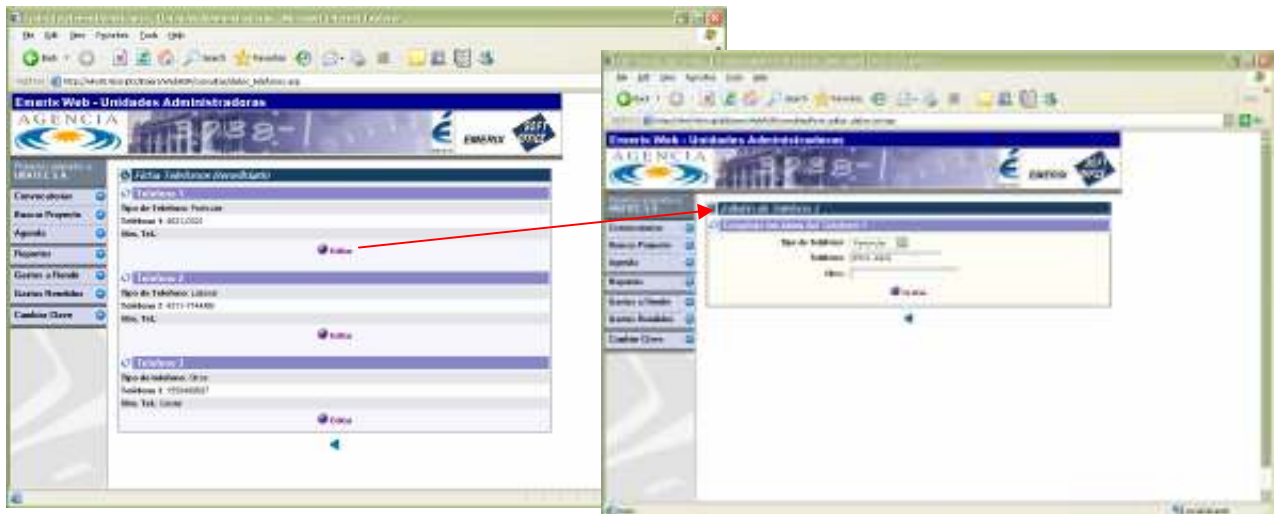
File Edit View Favorites Tools Help

Back Search Favorites

Address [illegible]

Emerix Web - Unidades Administradoras

AGENCIA

EMERIX

Convocatorias
Busca Proyecto
Agenda
Reportes
Gastos a Rendir
Gastos Rendidos
Cambiar Clave

Ficha Telefonos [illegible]

Telefono 1
Tipo de Telefono: Particular
Telefono 1: 4811-2020
Obs. Tel.:
Editar

Telefono 2
Tipo de Telefono: Laboral
Telefono 2: 4311-774400
Obs. Tel.:
Editar

Telefono 3
Tipo de Telefono: Otros
Telefono 3: 1555440567
Obs. Tel.: Celular
Editar

File Edit View Favorites Tools Help

Back Search Favorites

Emerix Web - Unidades Administradoras

AGENCIA

EMERIX

Convocatorias
Busca Proyecto
Agenda
Reportes
Gastos a Rendir
Gastos Rendidos
Cambiar Clave

Editar de Telefono 1

Complete los datos del Telefono 1

Tipo de Telefono: Particular
Telefono: 4811-2020
Obs.:

Grabar